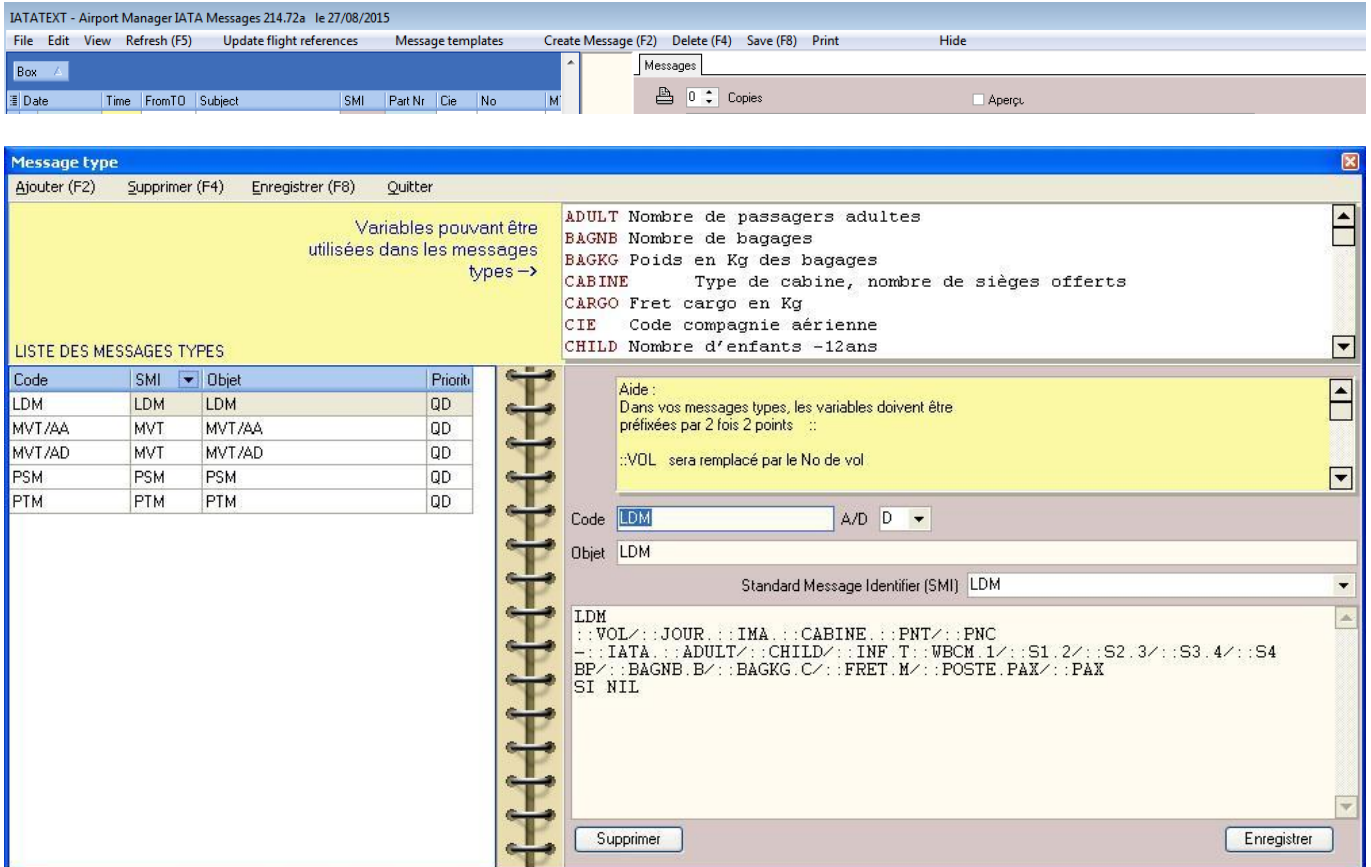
IATATEXT - Airport Manager IATA Messages 214.72a le 27/08/2015

File Edit View Refresh (F5) Update flight references Message templates Create Message (F2) Delete (F4) Save (F8) Print Hide

Box

Date Time FromTO Subject SMI Part Nr Cie No M

Messages

0 Copies

Aperçu

Message type

Ajouter (F2) Supprimer (F4) Enregistrer (F8) Quitter

Variables pouvant être utilisées dans les messages types ->

ADULT Nombre de passagers adultes
BAGNB Nombre de bagages
BAGKG Poids en Kg des bagages
CABINE Type de cabine, nombre de sièges offerts
CARGO Fret cargo en Kg
CIE Code compagnie aérienne
CHILD Nombre d'enfants -12ans

LISTE DES MESSAGES TYPES

| Code | SMI | Objet | Priorit |
|---|---|---|---|
| LDM | LDM | LDM | QD |
| MVT/AA | MVT | MVT/AA | QD |
| MVT/AD | MVT | MVT/AD | QD |
| PSM | PSM | PSM | QD |
| PTM | PTM | PTM | QD |

Aide :
Dans vos messages types, les variables doivent être préfixées par 2 fois 2 points ::

::VOL sera remplacé par le No de vol

Code LDM A/D D

Objet LDM

Standard Message Identifier (SMI) LDM

LDM
::VOL/::JOUR.::IMA.::CABINE.::PNT/::PNC
-::IATA.::ADULT/::CHILD/::INF.T::WBCM.1/::S1.2/::S2.3/::S3.4/::S4
BP/::BAGNB.B/::BAGKG.C/::FRET.M/::POSTE.PAX/::PAX
SI NIL

Supprimer

Enregistrer